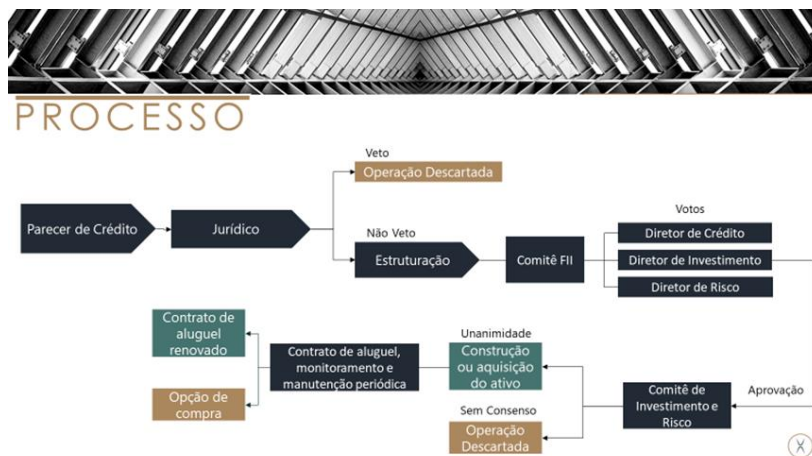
PROCESSO

Parecer de Crédito

Jurídico

Veto

Operação Descartada

Não Veto

Estruturação

Comitê FII

Votos

Diretor de Crédito

Diretor de Investimento

Diretor de Risco

Aprovação

Comitê de Investimento e Risco

Unanimidade

Construção ou aquisição do ativo

Sem Consenso

Operação Descartada

Contrato de aluguel, monitoramento e manutenção periódica

Contrato de aluguel renovado

Opção de compra